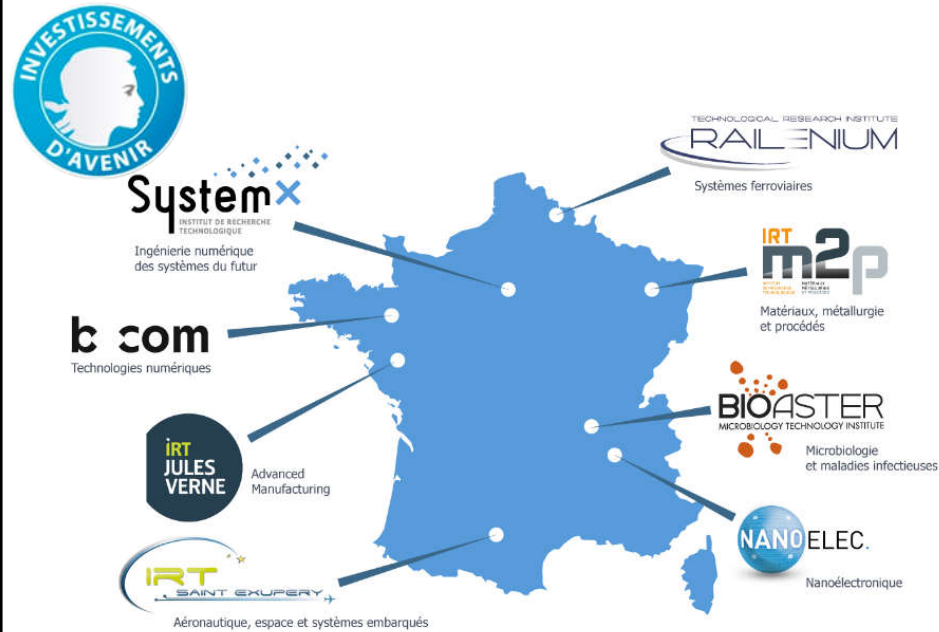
INVESTISSEMENTS D'AVENIR

SystemX
INSTITUT DE RECHERCHE TECHNOLOGIQUE
Ingénierie numérique des systèmes du futur

TECHNOLOGICAL RESEARCH INSTITUTE
RAILENIUM
Systèmes ferroviaires

IRT m2p
Matériaux, métallurgie et procédés

b com
Technologies numériques

BIOASTER
MICROBIOLOGY TECHNOLOGY INSTITUTE
Microbiologie et maladies infectieuses

IRT JULES VERNE
Advanced Manufacturing

NANOELEC.
Nanoélectronique

IRT SAINT EXUPERY
Aéronautique, espace et systèmes embarqués